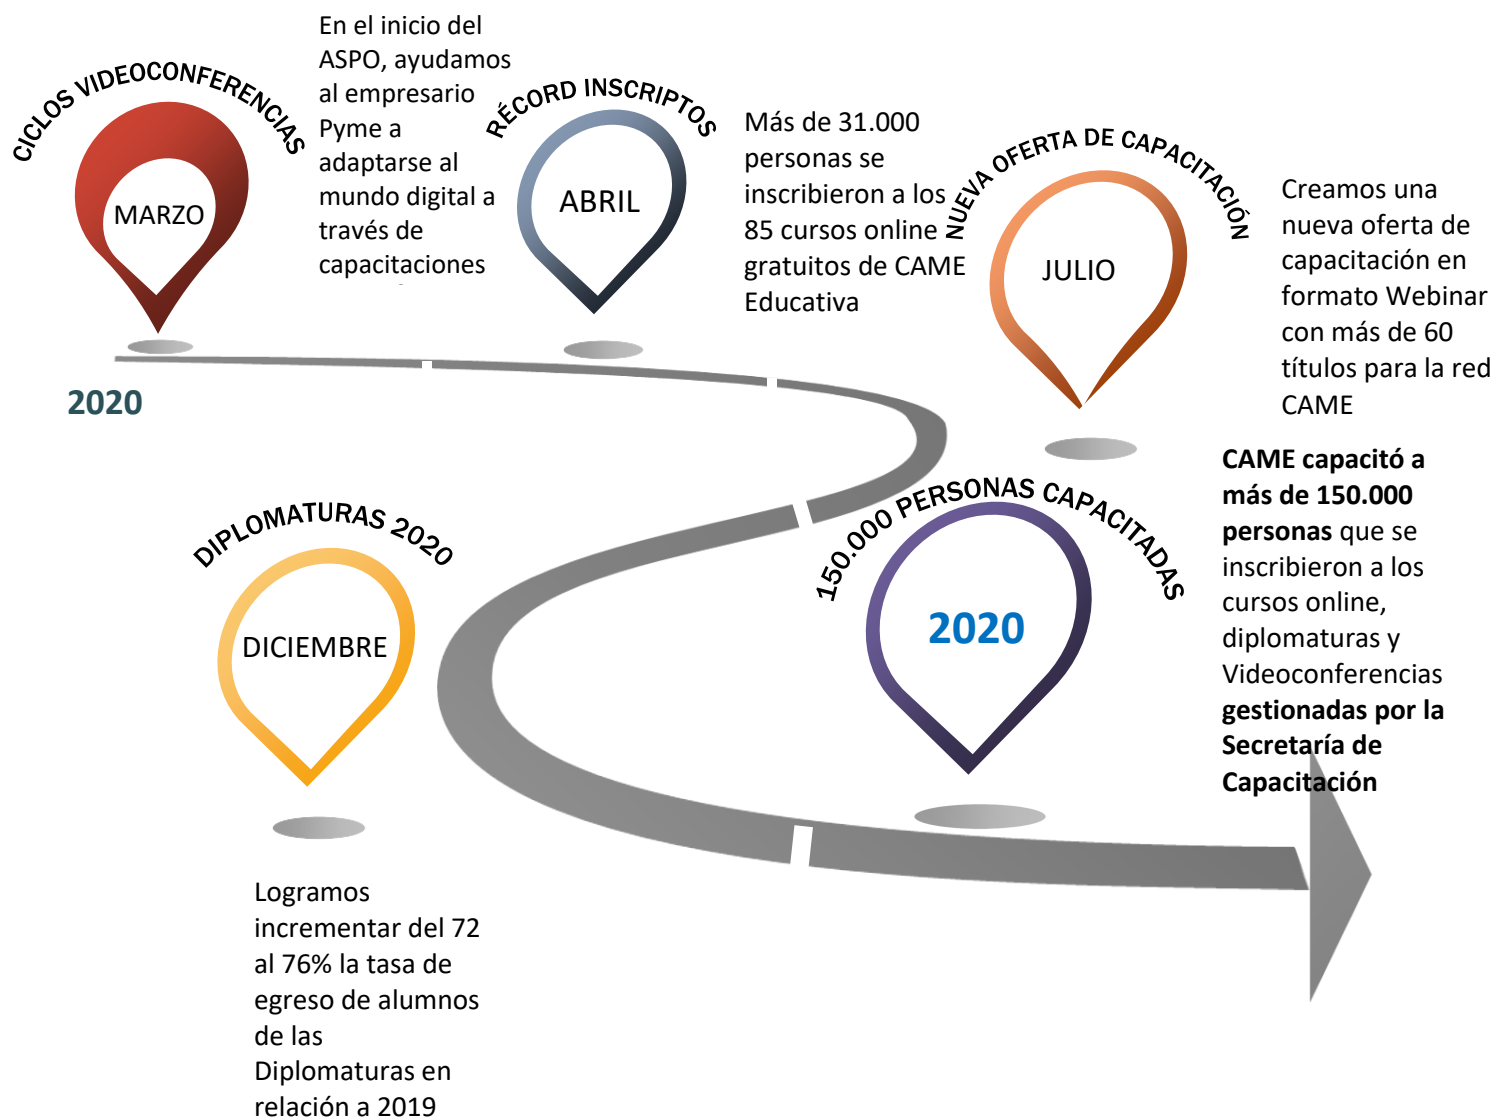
CICLOS VIDEOCONFERENCIAS

MARZO

En el inicio del ASPO, ayudamos al empresario Pyme a adaptarse al mundo digital a través de capacitaciones

RÉCORD INSCRIPTOS

ABRIL

Más de 31.000 personas se inscribieron a los 85 cursos online gratuitos de CAME Educativa

NUEVA OFERTA DE CAPACITACIÓN

JULIO

Creamos una nueva oferta de capacitación en formato Webinar con más de 60 títulos para la red CAME

2020

DIPLOMATURAS 2020

DICIEMBRE

150.000 PERSONAS CAPACITADAS

2020

**CAME capacitó a más de 150.000 personas** que se inscribieron a los cursos online, diplomaturas y Videoconferencias **gestionadas por la Secretaría de Capacitación**

Logramos incrementar del 72 al 76% la tasa de egreso de alumnos de las Diplomaturas en relación a 2019